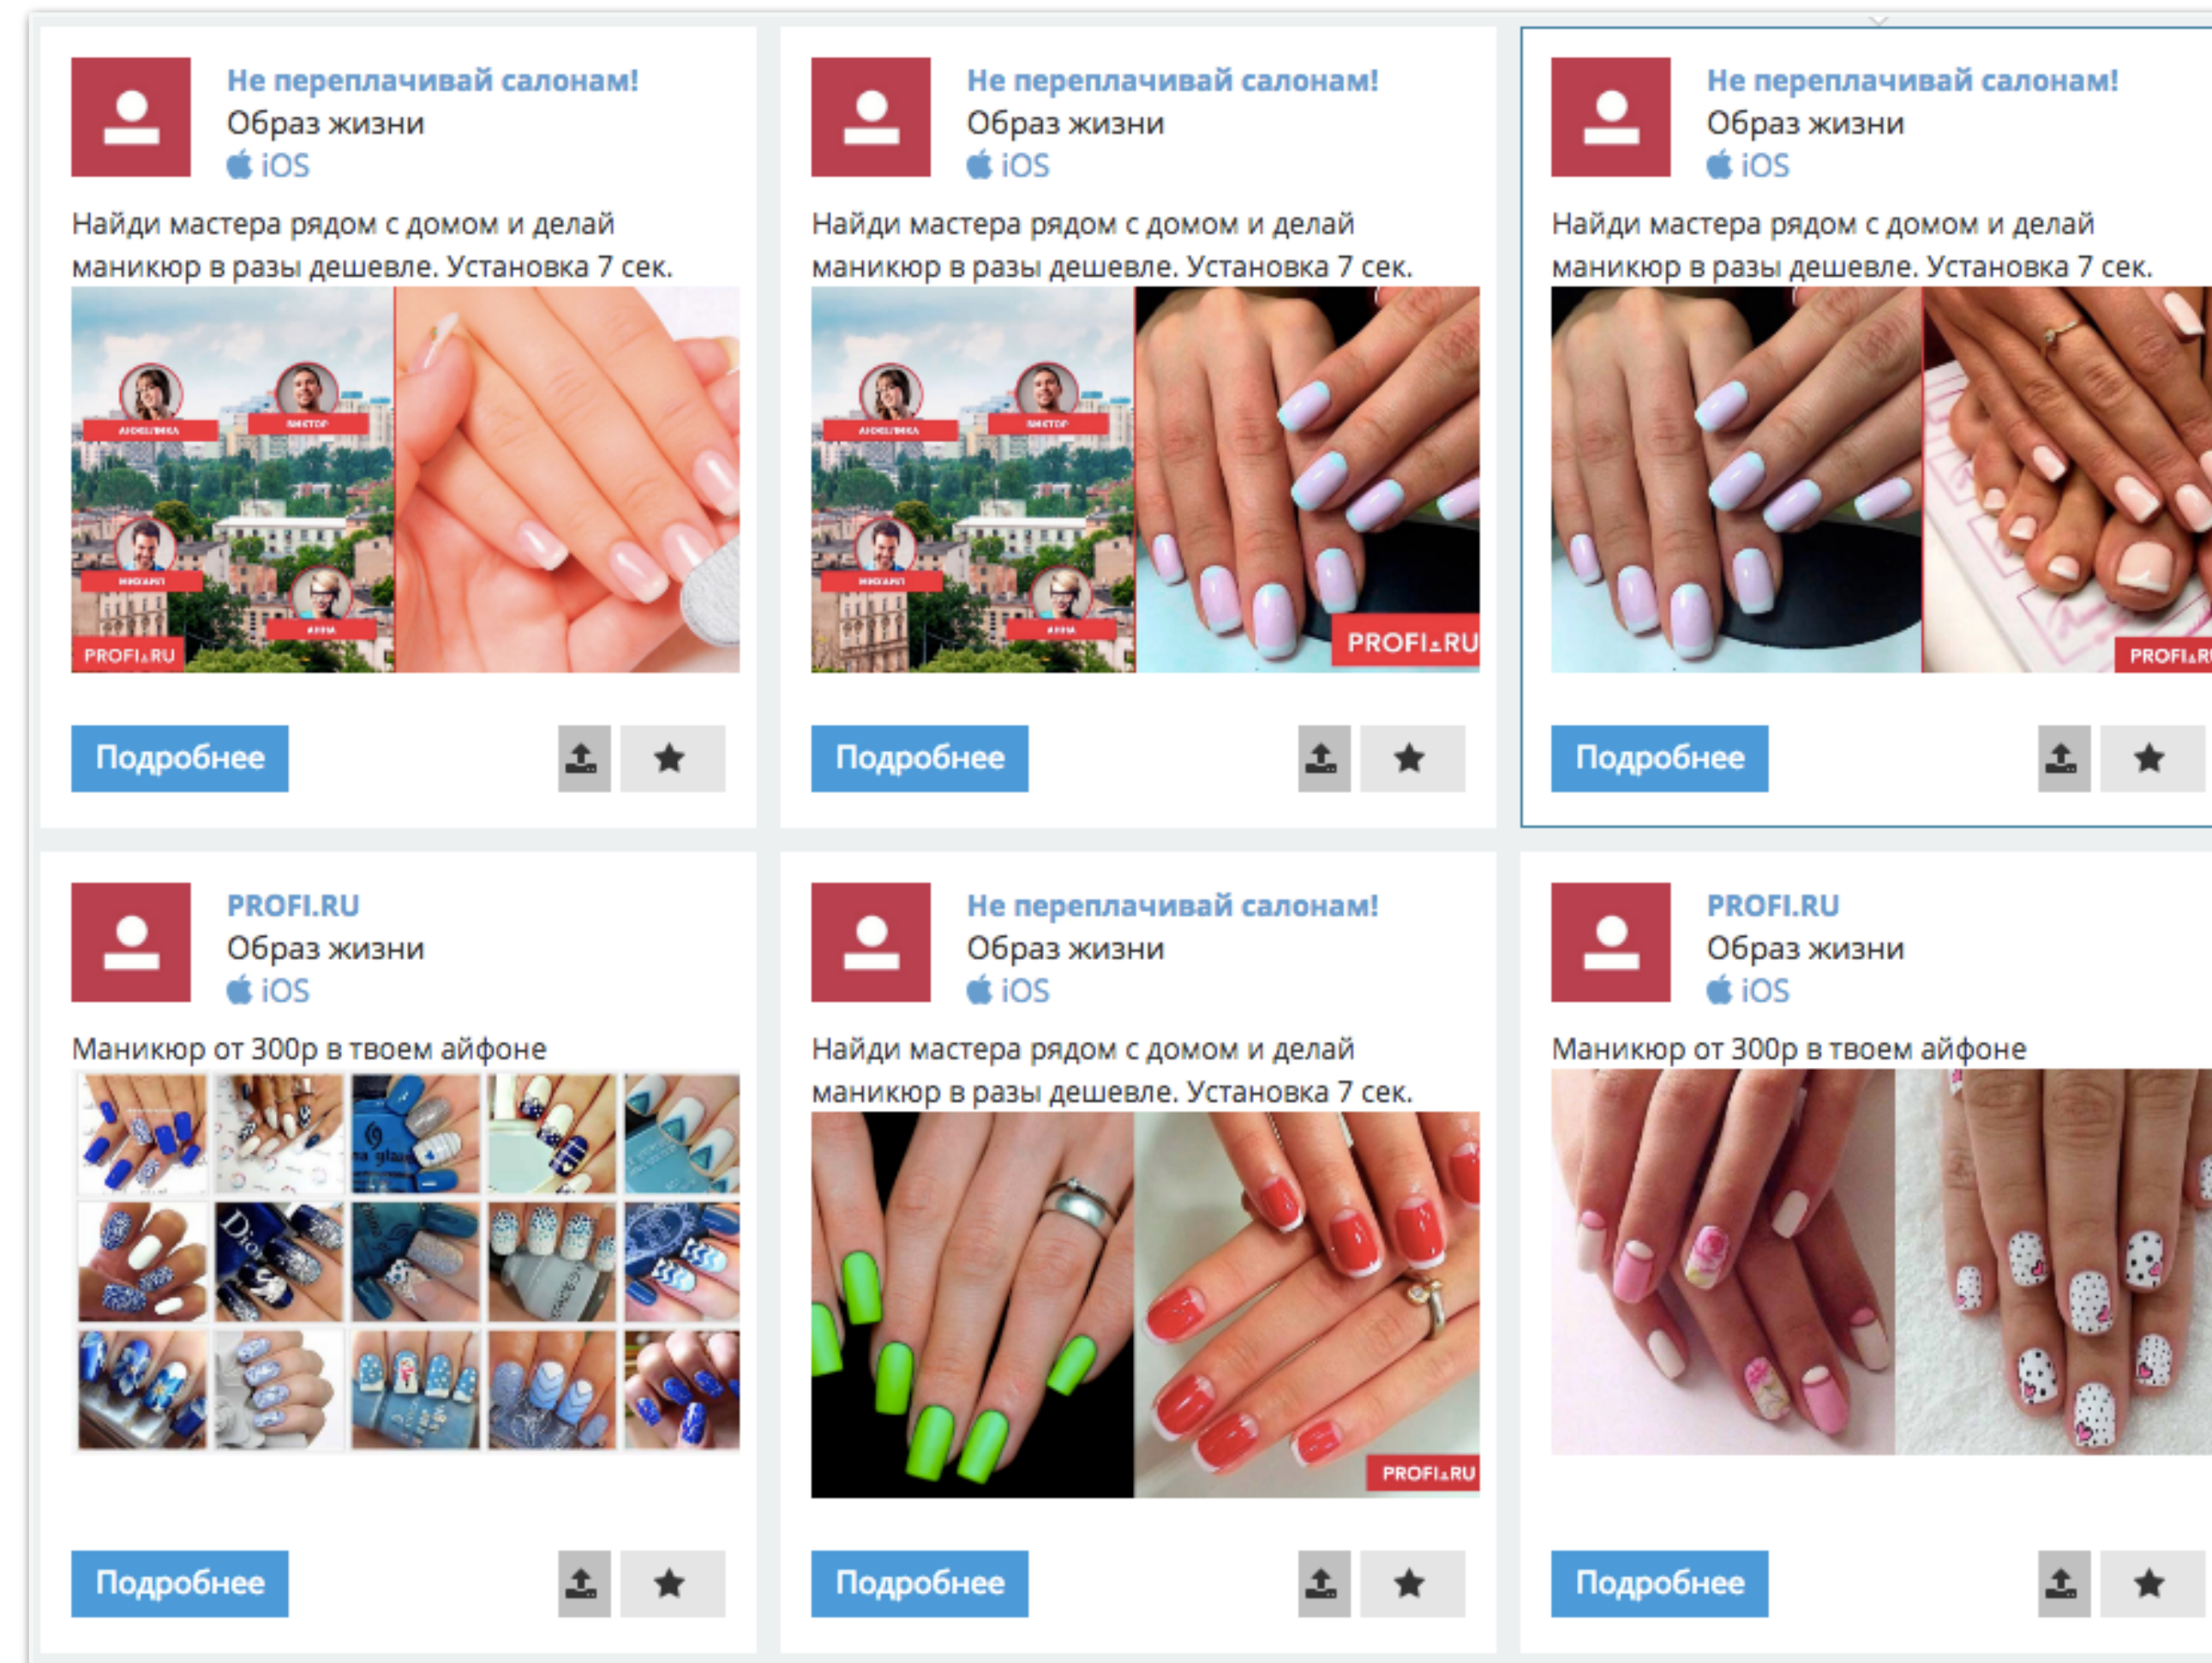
Не переплачивай салонам!
Образ жизни
iOS

Найди мастера рядом с домом и делай маникюр в разы дешевле. Установка 7 сек.

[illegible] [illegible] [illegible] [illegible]
PROFI.RU

Подробнее

Не переплачивай салонам!
Образ жизни
iOS

Найди мастера рядом с домом и делай маникюр в разы дешевле. Установка 7 сек.

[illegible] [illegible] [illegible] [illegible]
PROFI.RU

Подробнее

Не переплачивай салонам!
Образ жизни
iOS

Найди мастера рядом с домом и делай маникюр в разы дешевле. Установка 7 сек.

PROFI.R

Подробнее

PROFI.RU
Образ жизни
iOS

Маникюр от 300р в твоем айфоне

Подробнее

Не переплачивай салонам!
Образ жизни
iOS

Найди мастера рядом с домом и делай маникюр в разы дешевле. Установка 7 сек.

PROFI.RU

Подробнее

PROFI.RU
Образ жизни
iOS

Маникюр от 300р в твоем айфоне

Подробнее